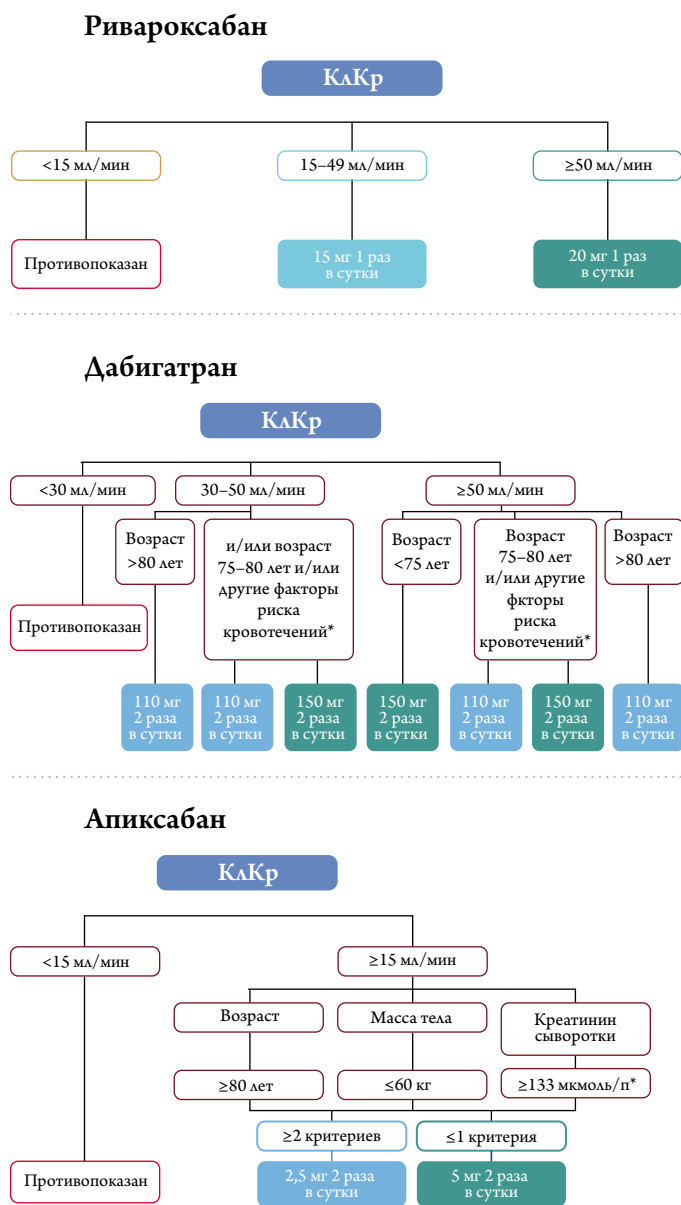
Ривароксабан

КлКр

<15 мл/мин

15–49 мл/мин

≥50 мл/мин

Противопоказан

15 мг 1 раз в сутки

20 мг 1 раз в сутки

Дабигатран

КлКр

<30 мл/мин

30–50 мл/мин

≥50 мл/мин

Возраст >80 лет

и/или возраст 75–80 лет и/или другие факторы риска кровотечений*

Возраст <75 лет

Возраст 75–80 лет и/или другие фкторы риска кровотечений*

Возраст >80 лет

Противопоказан

110 мг 2 раза в сутки

110 мг 2 раза в сутки

150 мг 2 раза в сутки

150 мг 2 раза в сутки

110 мг 2 раза в сутки

150 мг 2 раза в сутки

110 мг 2 раза в сутки

Апиксабан

КлКр

<15 мл/мин

≥15 мл/мин

Возраст

Масса тела

Креатинин сыворотки

≥80 лет

≤60 кг

≥133 мкмоль/л*

≥2 критериев

≤1 критерия

Противопоказан

2,5 мг 2 раза в сутки

5 мг 2 раза в сутки